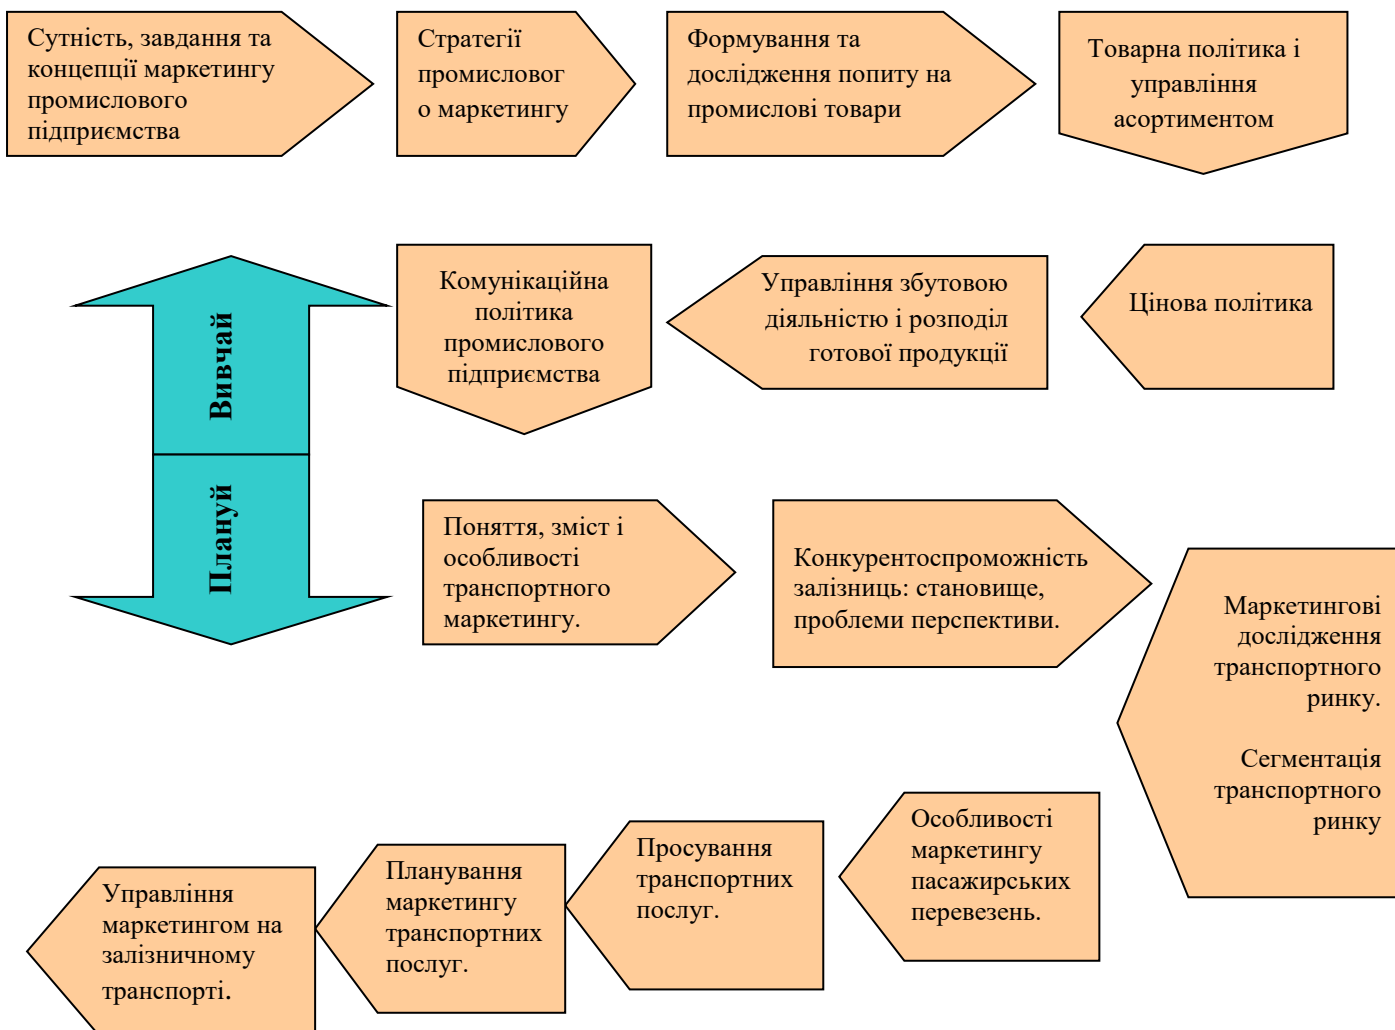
Сутність, завдання та концепції маркетингу промислового підприємства

Стратегії промислового маркетингу

Формування та дослідження попиту на промислові товари

Товарна політика і управління асортиментом

Вивчай

Планцй

Комунікаційна політика промислового підприємства

Управління збутовою діяльністю і розподіл готової продукції

Цінова політика

Поняття, зміст і особливості транспортного маркетингу.

Конкурентоспроможність залізниць: становище, проблеми перспективи.

Маркетингові дослідження транспортного ринку.

Сегментація транспортного ринку

Особливості маркетингу пасажирських перевезень.

Просування транспортних послуг.

Планування маркетингу транспортних послуг.

Управління маркетингом на залізничному транспорті.